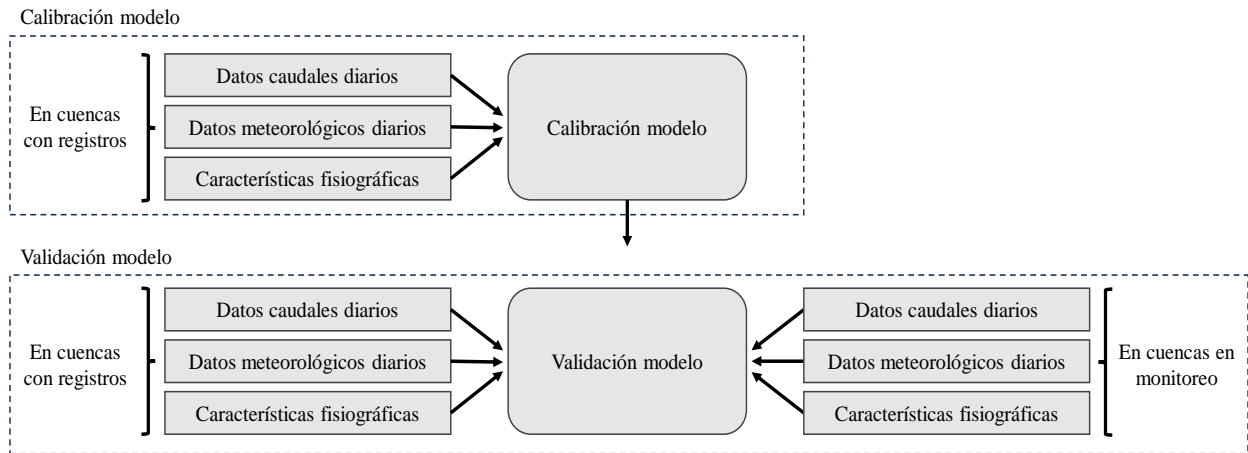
Calibración modelo

En cuencas con registros

Datos caudales diarios

Datos meteorológicos diarios

Características fisiográficas

Calibración modelo

Validación modelo

En cuencas con registros

Datos caudales diarios

Datos meteorológicos diarios

Características fisiográficas

Validación modelo

Datos caudales diarios

Datos meteorológicos diarios

Características fisiográficas

En cuencas en monitoreo